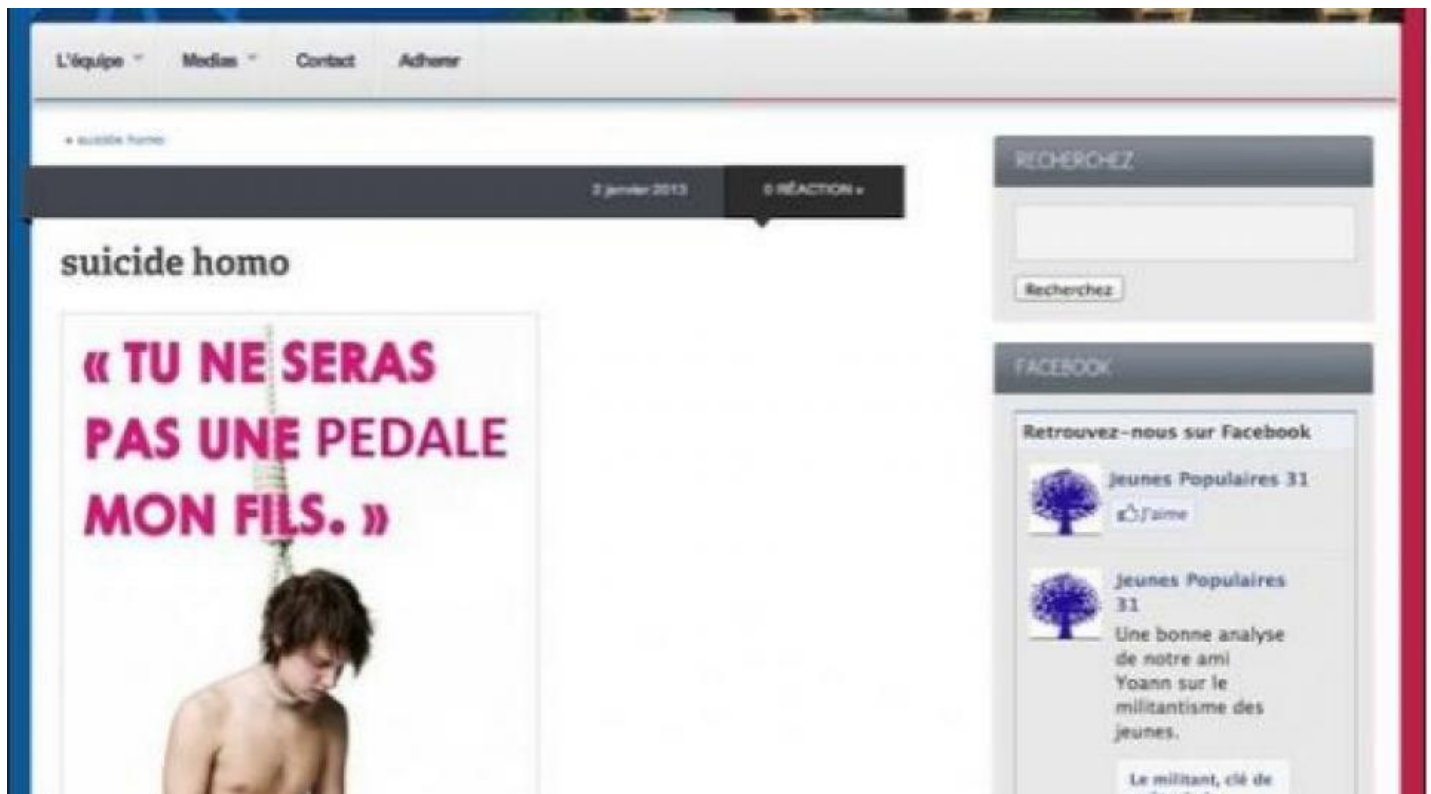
L'équipe Medias Contact Adherer

« suicide homo

2 janvier 2013 0 RÉACTION »

suicide homo

« TU NE SERAS PAS UNE PEDALE MON FILS. »

RECHERCHEZ

Recherchez

FACEBOOK

Retrouvez-nous sur Facebook

Jeunes Populaires 31

J'aime

Jeunes Populaires 31

Une bonne analyse de notre ami Yoann sur le militantisme des jeunes.

Le militant, clé de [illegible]